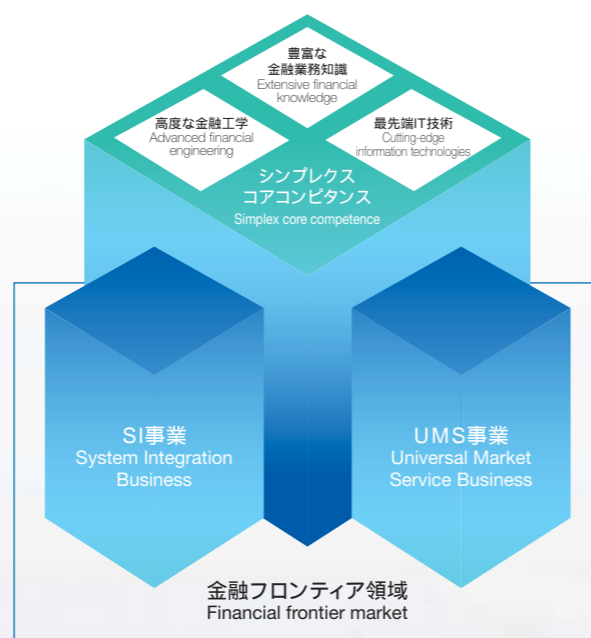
豊富な
金融業務知識
Extensive financial knowledge

高度な金融工学
Advanced financial engineering

最先端IT技術
Cutting-edge information technologies

シンプレクス
コアコンピタンス
Simplex core competence

SI事業
System Integration Business

UMS事業
Universal Market Service Business

金融フロンティア領域
Financial frontier market